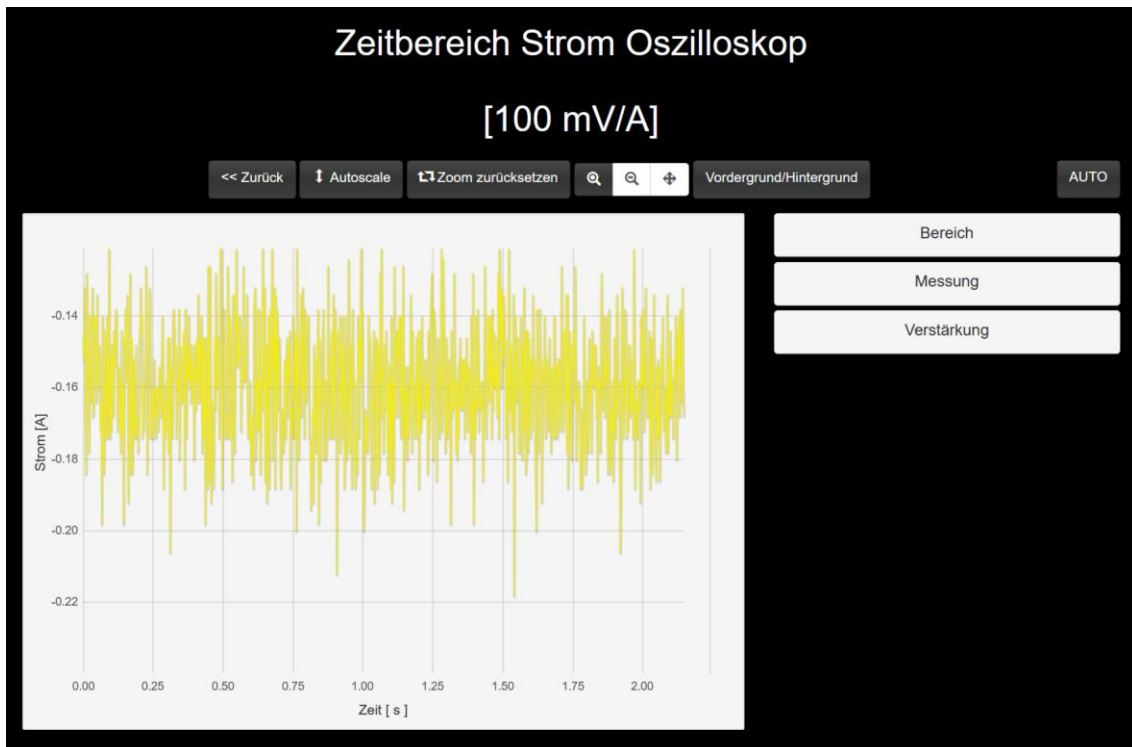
Zeitbereich Strom Oszilloskop

[100 mV/A]

<< Zurück Autoscale Zoom zurücksetzen Vordergrund/Hintergrund AUTO

Bereich

Messung

Verstärkung

-0.14
-0.16
-0.18
-0.20
-0.22

Strom [A]

0.00 0.25 0.50 0.75 1.00 1.25 1.50 1.75 2.00

Zeit [ s ]